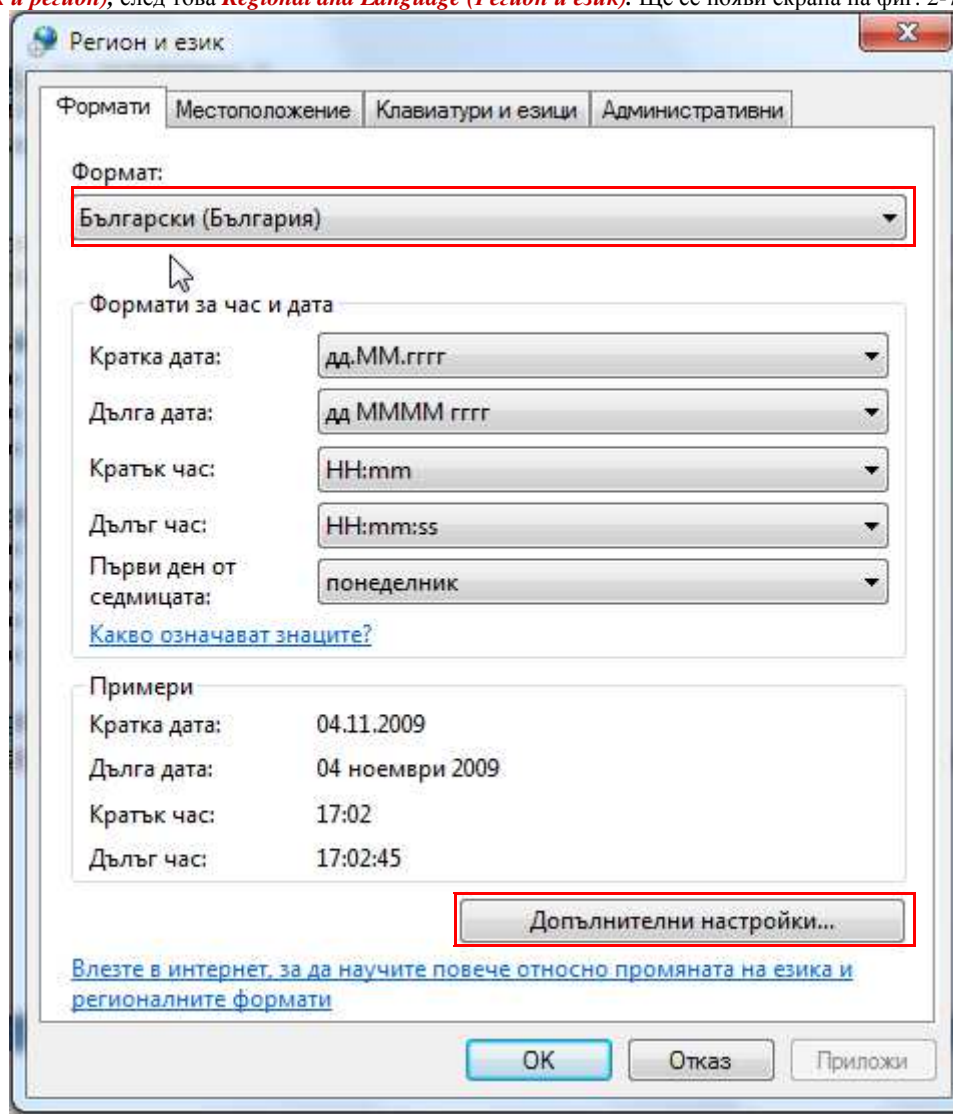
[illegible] и регион), след това Regional and Language (Регион и език). Ще се появи екрана на фиг. 2-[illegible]

Регион и език

Формати | Местоположение | Клавиатури и езици | Административни

Формат:

Български (България)

Формати за час и дата

Кратка дата: дд.ММ.гггг

Дълга дата: дд ММММ гггг

Кратък час: HH:mm

Дълъг час: HH:mm:ss

Първи ден от седмицата: понеделник

Какво означават знаците?

Примери

Кратка дата: 04.11.2009

Дълга дата: 04 ноември 2009

Кратък час: 17:02

Дълъг час: 17:02:45

Допълнителни настройки...

Влезте в интернет, за да научите повече относно промяната на езика и регионалните формати

OK | Отказ | Приложи